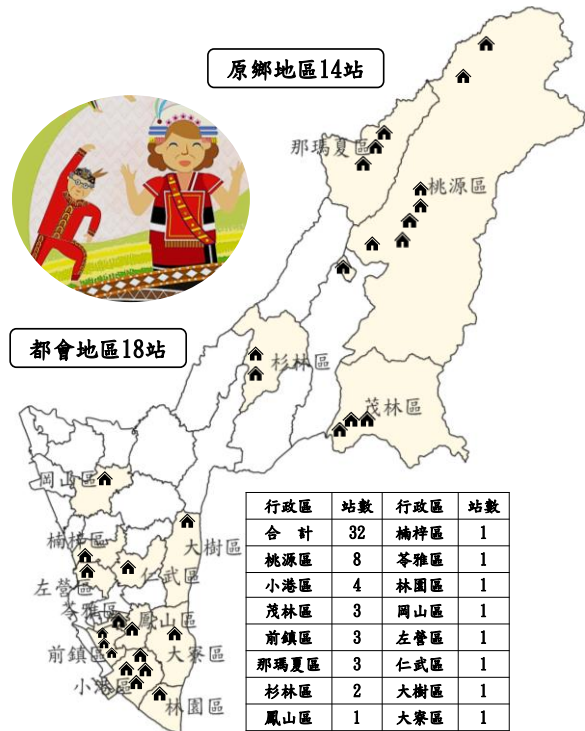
原鄉地區14站

都會地區18站

那瑪夏區
桃源區
杉林區
茂林區
岡山區
楠梓區
大樹區
左營區
仁武區
苓雅區
鳳山區
前鎮區
大寮區
小港區
林園區

| 行政區 | 站數 | 行政區 | 站數 |
|---|---|---|---|
| 合　計 | 32 | 楠梓區 | 1 |
| 桃源區 | 8 | 苓雅區 | 1 |
| 小港區 | 4 | 林園區 | 1 |
| 茂林區 | 3 | 岡山區 | 1 |
| 前鎮區 | 3 | 左營區 | 1 |
| 那瑪夏區 | 3 | 仁武區 | 1 |
| 杉林區 | 2 | 大樹區 | 1 |
| 鳳山區 | 1 | 大寮區 | 1 |